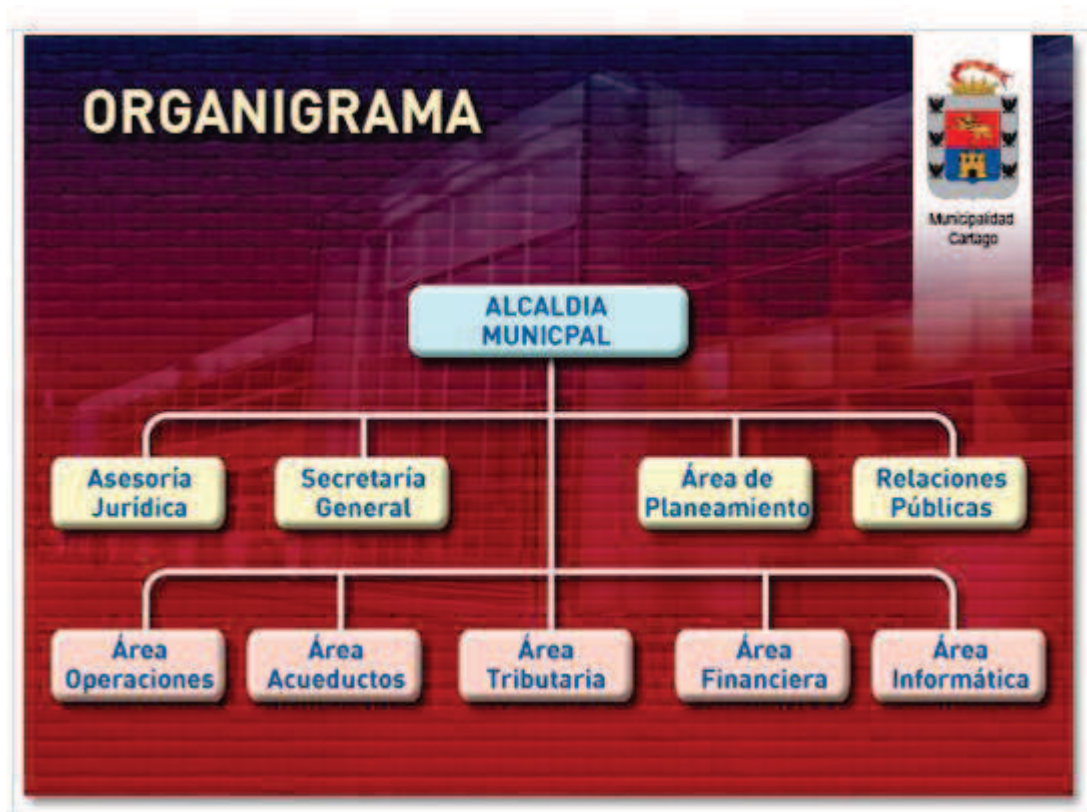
ORGANIGRAMA

Municipalidad Cartago

ALCALDIA MUNICPAL

Asesoría Jurídica

Secretaría General

Área de Planeamiento

Relaciones Públicas

Área Operaciones

Área Acueductos

Área Tributaria

Área Financiera

Área Informática